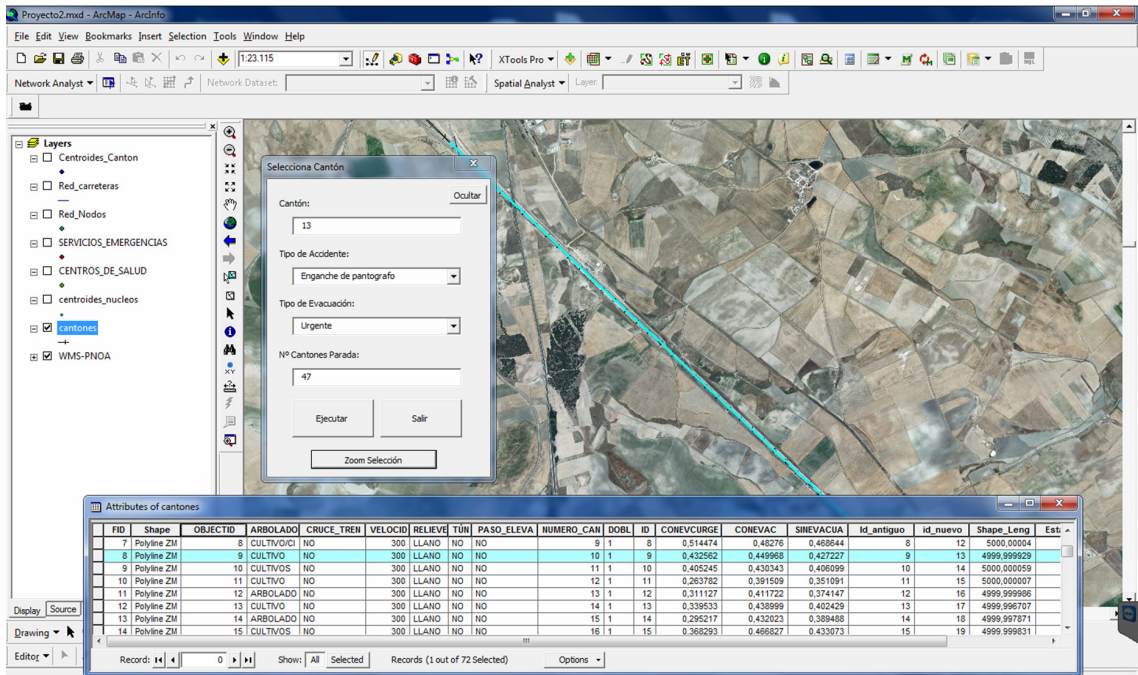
Proyecto2.mxd - ArcMap - ArcInfo

File Edit View Bookmarks Insert Selection Tools Window Help

1:23.115

XTools Pro

Network Analyst

Network Dataset:

Spatial Analyst

Layer:

Layers
Centroides_Canton
Red_carreteras
Red_Nodos
SERVICIOS_EMERGENCIAS
CENTROS_DE_SALUD
centroides_nucleos
cantones
WMS-PNOA

Display Source

Drawing

Editor

Selecciona Cantón

Ocultar

Cantón:

13

Tipo de Accidente:

Enganche de pantografo

Tipo de Evacuación:

Urgente

Nº Cantones Parada:

47

Ejecutar

Salir

Zoom Selección

Attributes of cantones

| FID | Shape | OBJECTID | ARBOLADO | CRUCE_TREN | VELOCID | RELIEVE | TÚN | PASO_ELEVA | NUMERO_CAN | DOBL | ID | CONEVCURGE | CONEVAC | SINEVACUA | Id_antiguo | id_nuevo | Shape_Leng | Esta |
|---|---|---|---|---|---|---|---|---|---|---|---|---|---|---|---|---|---|---|
| 7 | Polyline ZM | 8 | CULTIVO/CI | NO | 300 | LLANO | NO | NO | 9 | 1 | 8 | 0,514474 | 0,48276 | 0,468644 | 8 | 12 | 5000,00004 | |
| 8 | Polyline ZM | 9 | CULTIVO | NO | 300 | LLANO | NO | NO | 10 | 1 | 9 | 0,432562 | 0,449968 | 0,427227 | 9 | 13 | 4999,999929 | |
| 9 | Polyline ZM | 10 | CULTIVOS | NO | 300 | LLANO | NO | NO | 11 | 1 | 10 | 0,405245 | 0,430343 | 0,406099 | 10 | 14 | 5000,000059 | |
| 10 | Polyline ZM | 11 | CULTIVO | NO | 300 | LLANO | NO | NO | 12 | 1 | 11 | 0,263782 | 0,391509 | 0,351091 | 11 | 15 | 5000,000007 | |
| 11 | Polyline ZM | 12 | ARBOLADO | NO | 300 | LLANO | NO | NO | 13 | 1 | 12 | 0,311127 | 0,411722 | 0,374147 | 12 | 16 | 4999,999986 | |
| 12 | Polyline ZM | 13 | CULTIVO | NO | 300 | LLANO | NO | NO | 14 | 1 | 13 | 0,339533 | 0,438999 | 0,402429 | 13 | 17 | 4999,996707 | |
| 13 | Polyline ZM | 14 | ARBOLADO | NO | 300 | LLANO | NO | NO | 15 | 1 | 14 | 0,295217 | 0,432023 | 0,389488 | 14 | 18 | 4999,997871 | |
| 14 | Polyline ZM | 15 | CULTIVOS | NO | 300 | LLANO | NO | NO | 16 | 1 | 15 | 0,368293 | 0,466827 | 0,433073 | 15 | 19 | 4999,999831 | |

Record: 0 Show: All Selected Records (1 out of 72 Selected) Options